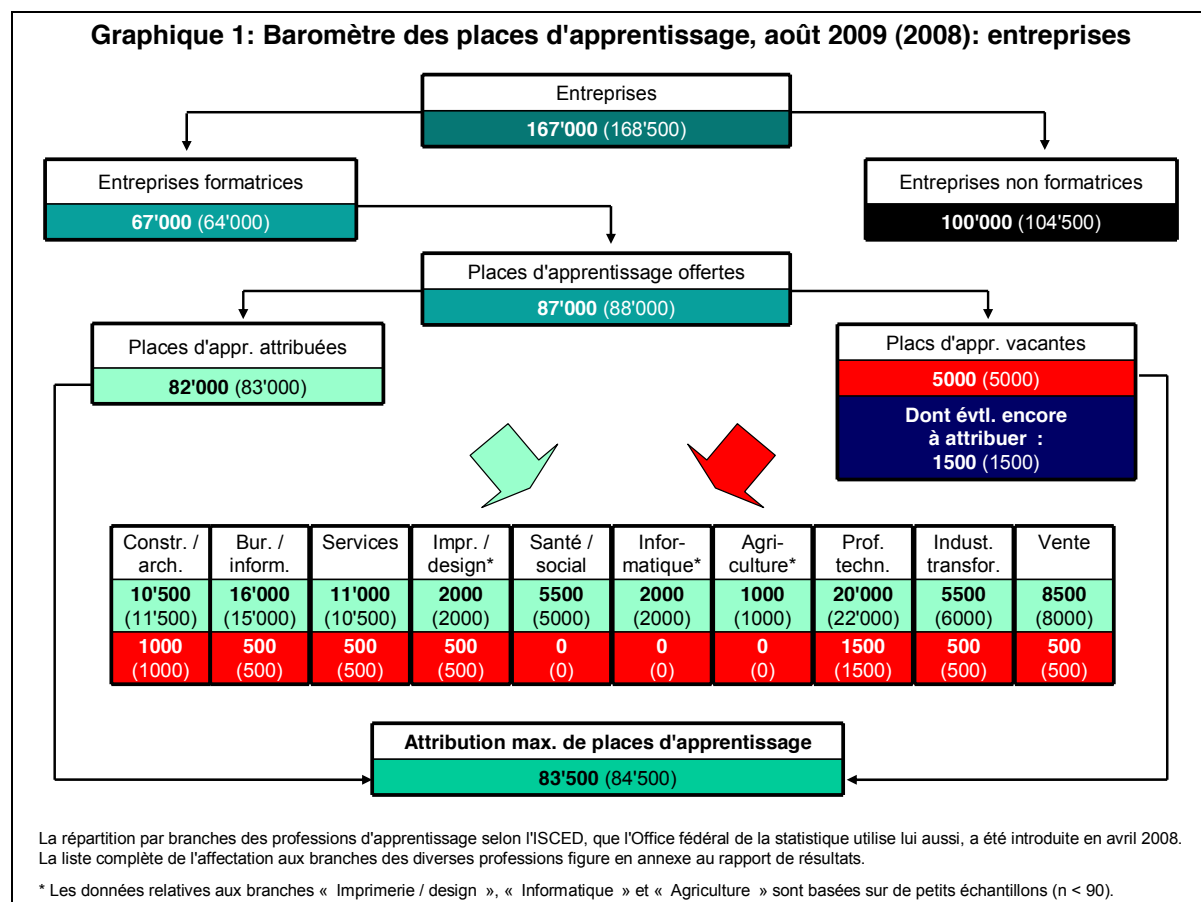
Graphique 1: Baromètre des places d'apprentissage, août 2009 (2008): entreprises

Entreprises
167'000 (168'500)

Entreprises formatrices
67'000 (64'000)

Entreprises non formatrices
100'000 (104'500)

Places d'apprentissage offertes
87'000 (88'000)

Places d'appr. attribuées
82'000 (83'000)

Placs d'appr. vacantes
5000 (5000)
Dont évtl. encore à attribuer : 1500 (1500)

| Constr. / arch. | Bur. / inform. | Services | Impr. / design* | Santé / social | Informatique* | Agriculture* | Prof. techn. | Indust. transfor. | Vente |
|---|---|---|---|---|---|---|---|---|---|
| 10'500 (11'500) | 16'000 (15'000) | 11'000 (10'500) | 2000 (2000) | 5500 (5000) | 2000 (2000) | 1000 (1000) | 20'000 (22'000) | 5500 (6000) | 8500 (8000) |
| 1000 (1000) | 500 (500) | 500 (500) | 500 (500) | 0 (0) | 0 (0) | 0 (0) | 1500 (1500) | 500 (500) | 500 (500) |

Attribution max. de places d'apprentissage
83'500 (84'500)

La répartition par branches des professions d'apprentissage selon l'ISCED, que l'Office fédéral de la statistique utilise lui aussi, a été introduite en avril 2008. La liste complète de l'affectation aux branches des diverses professions figure en annexe au rapport de résultats.

* Les données relatives aux branches « Imprimerie / design », « Informatique » et « Agriculture » sont basées sur de petits échantillons (n < 90).